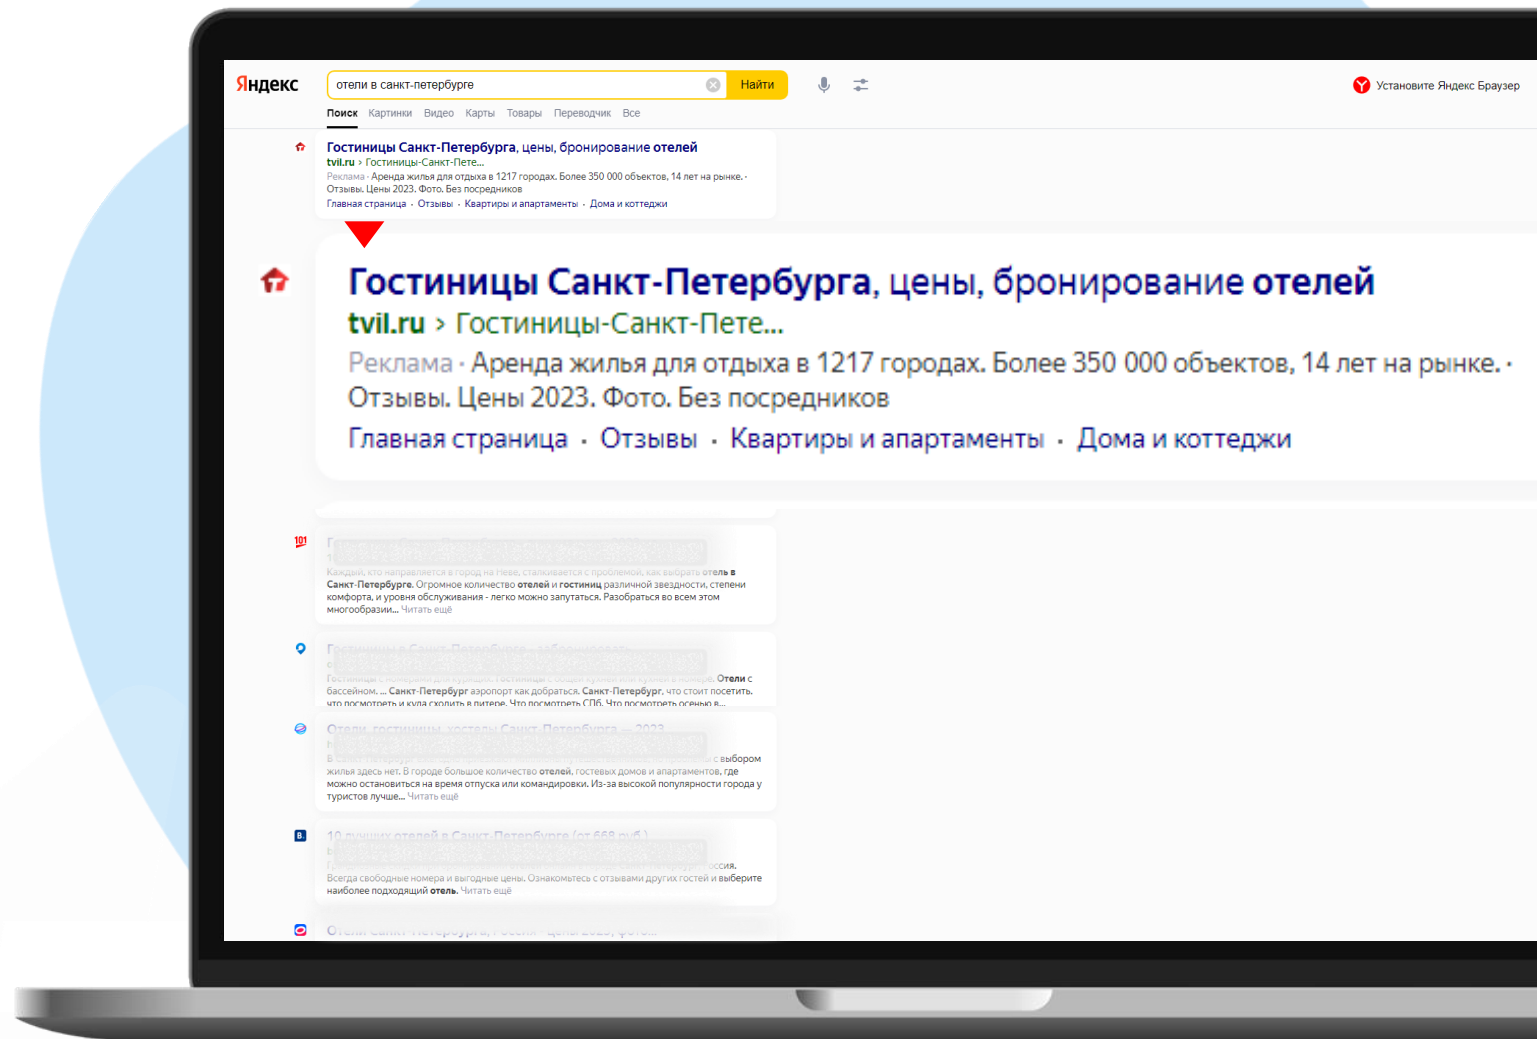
Яндекс

отели в санкт-петербурге

Найти

Установите Яндекс Браузер

Поиск Картинки Видео Карты Товары Переводчик Все

Гостиницы Санкт-Петербурга, цены, бронирование отелей
tvil.ru › Гостиницы-Санкт-Пете...
Реклама · Аренда жилья для отдыха в 1217 городах. Более 350 000 объектов, 14 лет на рынке. · Отзывы. Цены 2023. Фото. Без посредников
Главная страница · Отзывы · Квартиры и апартаменты · Дома и коттеджи

Гостиницы Санкт-Петербурга, цены, бронирование отелей
tvil.ru › Гостиницы-Санкт-Пете...
Реклама · Аренда жилья для отдыха в 1217 городах. Более 350 000 объектов, 14 лет на рынке. · Отзывы. Цены 2023. Фото. Без посредников
Главная страница · Отзывы · Квартиры и апартаменты · Дома и коттеджи

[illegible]
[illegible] отель в Санкт-Петербурге. Огромное количество отелей и гостиниц различной звездности, степени комфорта, и уровня обслуживания - легко можно запутаться. Разобраться во всем этом многообразии... Читать ещё

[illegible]
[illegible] Отели с бассейном. ... Санкт-Петербург аэропорт как добраться. Санкт-Петербург, что стоит посетить. что посмотреть и куда сходить в питере. Что посмотреть СПб. Что посмотреть осенью в...

Отели, гостиницы, хостелы Санкт-Петербурга — 2023
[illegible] с выбором жилья здесь нет. В городе большое количество отелей, гостевых домов и апартаментов, где можно остановиться на время отпуска или командировки. Из-за высокой популярности города у туристов лучше... Читать ещё

10 лучших отелей в Санкт-Петербурге (от 668 руб.)
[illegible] оссия. Всегда свободные номера и выгодные цены. Ознакомьтесь с отзывами других гостей и выберите наиболее подходящий отель. Читать ещё

Отели Санкт-Петербурга, Россия - цены 2023, фото...